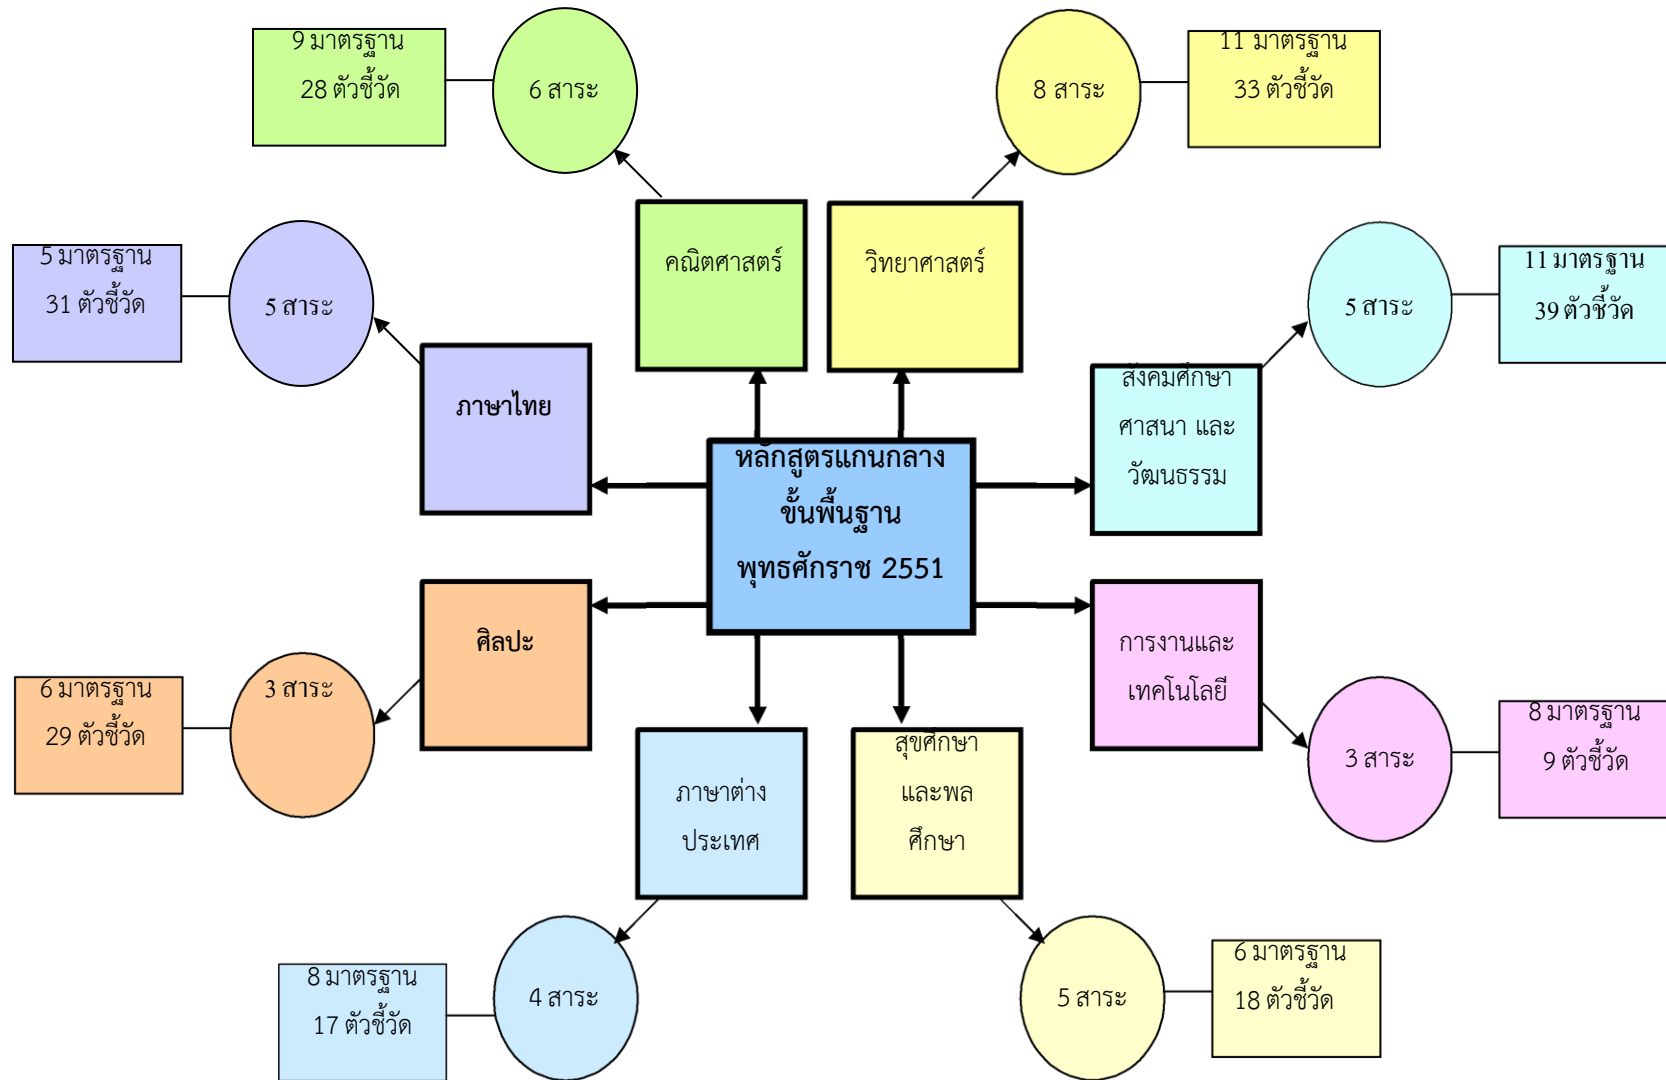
9 มาตรฐาน
28 ตัวชี้วัด

6 สาระ

8 สาระ

11 มาตรฐาน
33 ตัวชี้วัด

5 มาตรฐาน
31 ตัวชี้วัด

5 สาระ

คณิตศาสตร์

วิทยาศาสตร์

5 สาระ

11 มาตรฐาน
39 ตัวชี้วัด

ภาษาไทย

หลักสูตรแกนกลาง
ขั้นพื้นฐาน
พุทธศักราช 2551

สังคมศึกษา
ศาสนา และ
วัฒนธรรม

ศิลปะ

การงานและ
เทคโนโลยี

6 มาตรฐาน
29 ตัวชี้วัด

3 สาระ

3 สาระ

8 มาตรฐาน
9 ตัวชี้วัด

ภาษาต่าง
ประเทศ

สุขศึกษา
และพล
ศึกษา

8 มาตรฐาน
17 ตัวชี้วัด

4 สาระ

5 สาระ

6 มาตรฐาน
18 ตัวชี้วัด